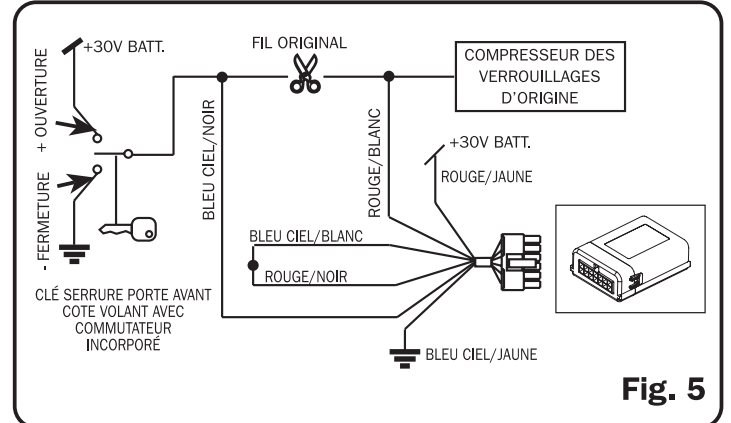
+30V BATT.

+ OUVERTURE

- FERMETURE

FIL ORIGINAL

COMPRESSEUR DES VERROUILLAGES D'ORIGINE

BLEU CIEL/NOIR

ROUGE/BLANC

+30V BATT.

ROUGE/JAUNE

BLEU CIEL/BLANC

ROUGE/NOIR

CLÉ SERRURE PORTE AVANT COTE VOLANT AVEC COMMUTATEUR INCORPORÉ

BLEU CIEL/JAUNE

Fig. 5